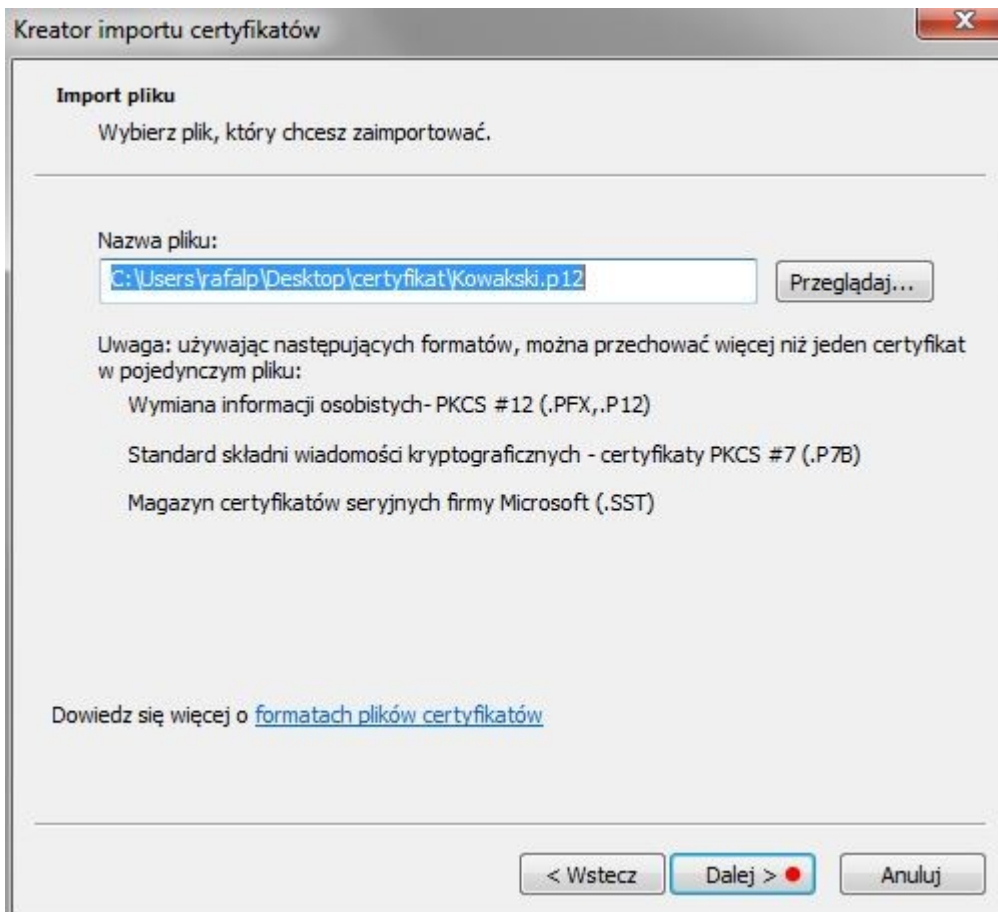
Kreator importu certyfikatów

Import pliku
Wybierz plik, który chcesz zaimportować.

Nazwa pliku:
C:\Users\rafalp\Desktop\certyfikat\Kowakski.p12
Przeglądaj...

Uwaga: używając następujących formatów, można przechować więcej niż jeden certyfikat w pojedynczym pliku:
Wymiana informacji osobistych- PKCS #12 (.PFX,.P12)
Standard składni wiadomości kryptograficznych - certyfikaty PKCS #7 (.P7B)
Magazyn certyfikatów seryjnych firmy Microsoft (.SST)

Dowiedz się więcej o formatach plików certyfikatów

< Wstecz
Dalej >
Anuluj